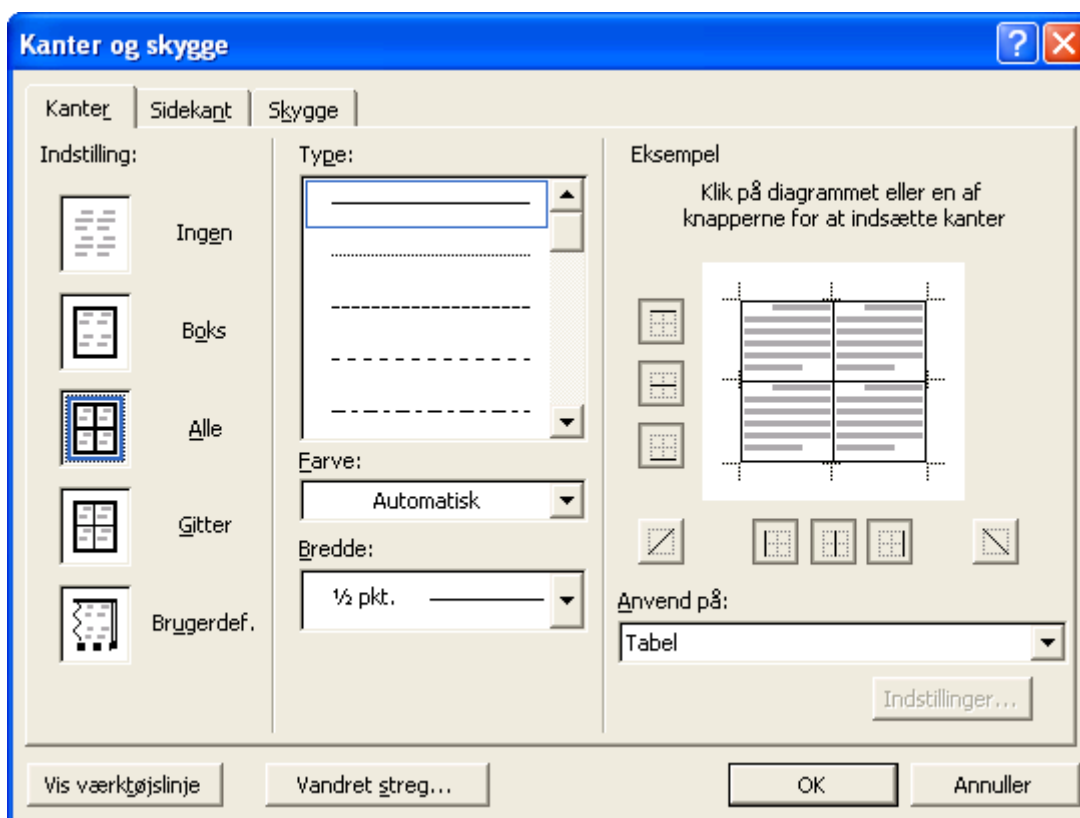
Kanter og skygge

Kanter | Sidekant | Skygge

Indstilling:

Ingen

Boks

Alle

Gitter

Brugerdef.

Type:

Farve:

Automatisk

Bredde:

½ pkt.

Eksempel

Klik på diagrammet eller en af knapperne for at indsætte kanter

Anvend på:

Tabel

Indstillinger...

Vis værktøjslinje

Vandret streg...

OK

Annuller